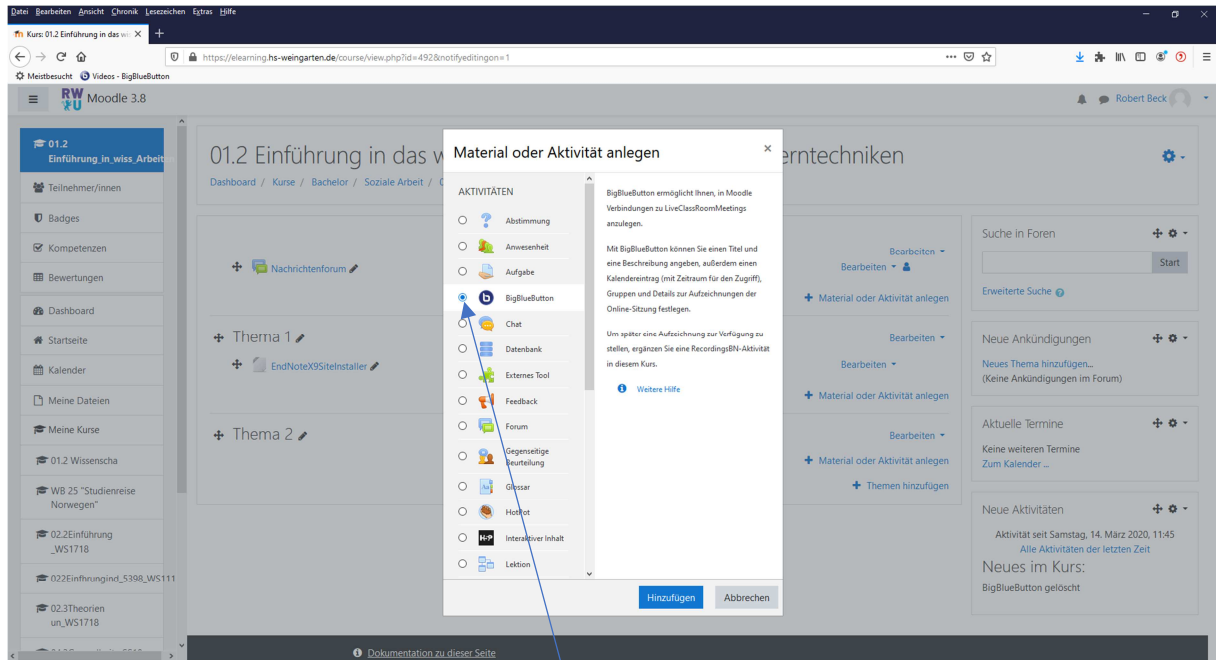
Datei Bearbeiten Ansicht Chronik Lesezeichen Extras Hilfe

Kurs: 01.2 Einführung in das wi ×

https://elearning.hs-weingarten.de/course/view.php?id=492&notifyeditingon=1

Meistbesucht Videos - BigBlueButton

Moodle 3.8

Robert Beck

01.2 Einführung_in_wiss_Arbeit

Teilnehmer/innen

Badges

Kompetenzen

Bewertungen

Dashboard

Startseite

Kalender

Meine Dateien

Meine Kurse

01.2 Wissenscha

WB 25 "Studienreise Norwegen"

02.2Einführung _WS1718

022Einfhrungind_5398_WS111

02.3Theorien un_WS1718

01.2 Einführung in das w                                   erntechniken

Dashboard / Kurse / Bachelor / Soziale Arbeit / C

Nachrichtenforum

Bearbeiten

Bearbeiten

Material oder Aktivität anlegen

Thema 1

EndNoteX9SiteInstaller

Bearbeiten

Bearbeiten

Material oder Aktivität anlegen

Thema 2

Bearbeiten

Material oder Aktivität anlegen

Themen hinzufügen

Material oder Aktivität anlegen

AKTIVITÄTEN

Abstimmung

Anwesenheit

Aufgabe

BigBlueButton

Chat

Datenbank

Externes Tool

Feedback

Forum

Gegenseitige Beurteilung

Glossar

HotPot

Interaktiver Inhalt

Lektion

BigBlueButton ermöglicht Ihnen, in Moodle Verbindungen zu LiveClassRoomMeetings anzulegen.

Mit BigBlueButton können Sie einen Titel und eine Beschreibung angeben, außerdem einen Kalendereintrag (mit Zeitraum für den Zugriff), Gruppen und Details zur Aufzeichnungen der Online-Sitzung festlegen.

Um später eine Aufzeichnung zur Verfügung zu stellen, ergänzen Sie eine RecordingsBN-Aktivität in diesem Kurs.

Weitere Hilfe

Hinzufügen

Abbrechen

Suche in Foren

Start

Erweiterte Suche

Neue Ankündigungen

Neues Thema hinzufügen...
(Keine Ankündigungen im Forum)

Aktuelle Termine

Keine weiteren Termine
Zum Kalender ...

Neue Aktivitäten

Aktivität seit Samstag, 14. März 2020, 11:45
Alle Aktivitäten der letzten Zeit

Neues im Kurs:

BigBlueButton gelöscht

Dokumentation zu dieser Seite